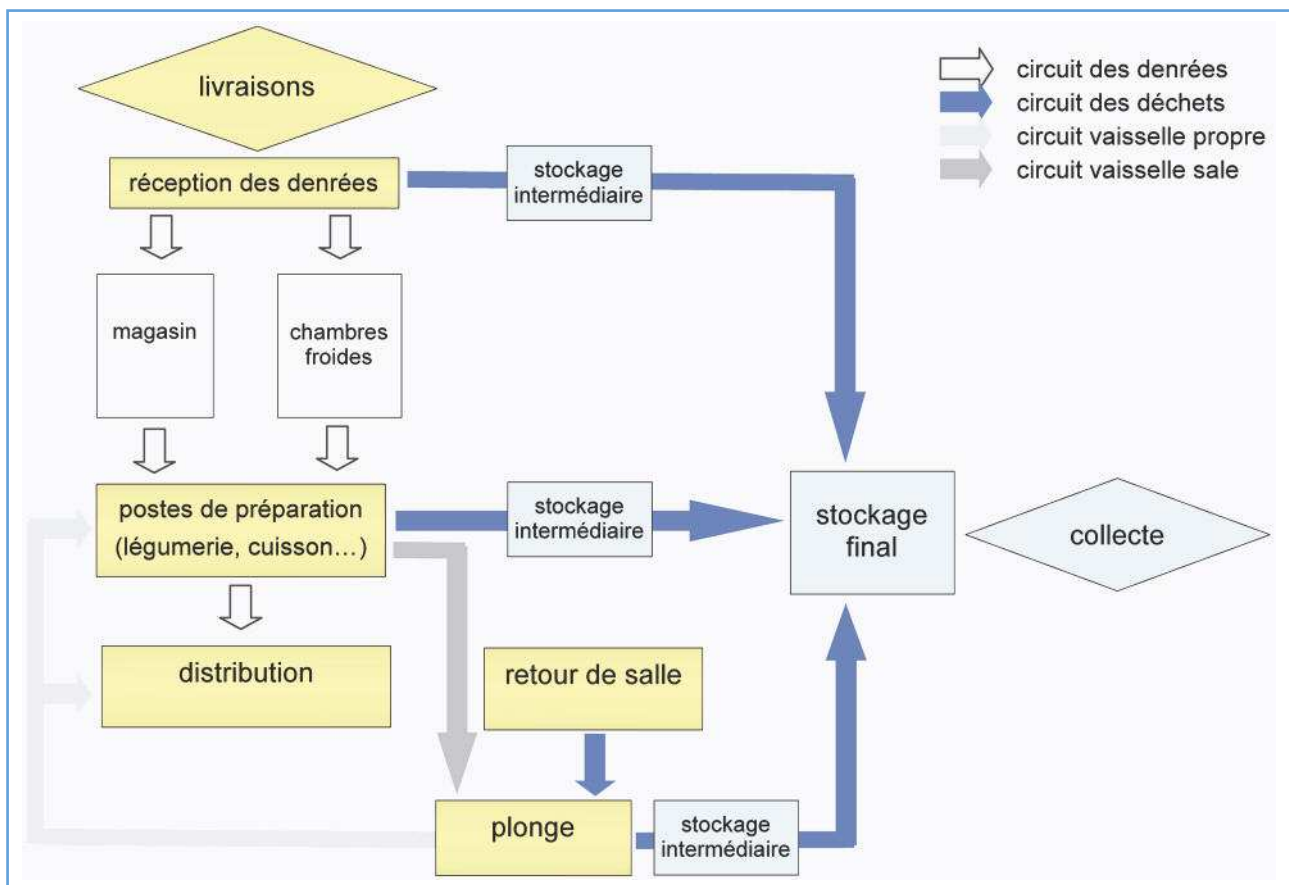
livraisons

réception des denrées

stockage intermédiaire

circuit des denrées
circuit des déchets
circuit vaisselle propre
circuit vaisselle sale

magasin

chambres froides

postes de préparation (légumerie, cuisson...)

stockage intermédiaire

stockage final

collecte

distribution

retour de salle

plonge

stockage intermédiaire